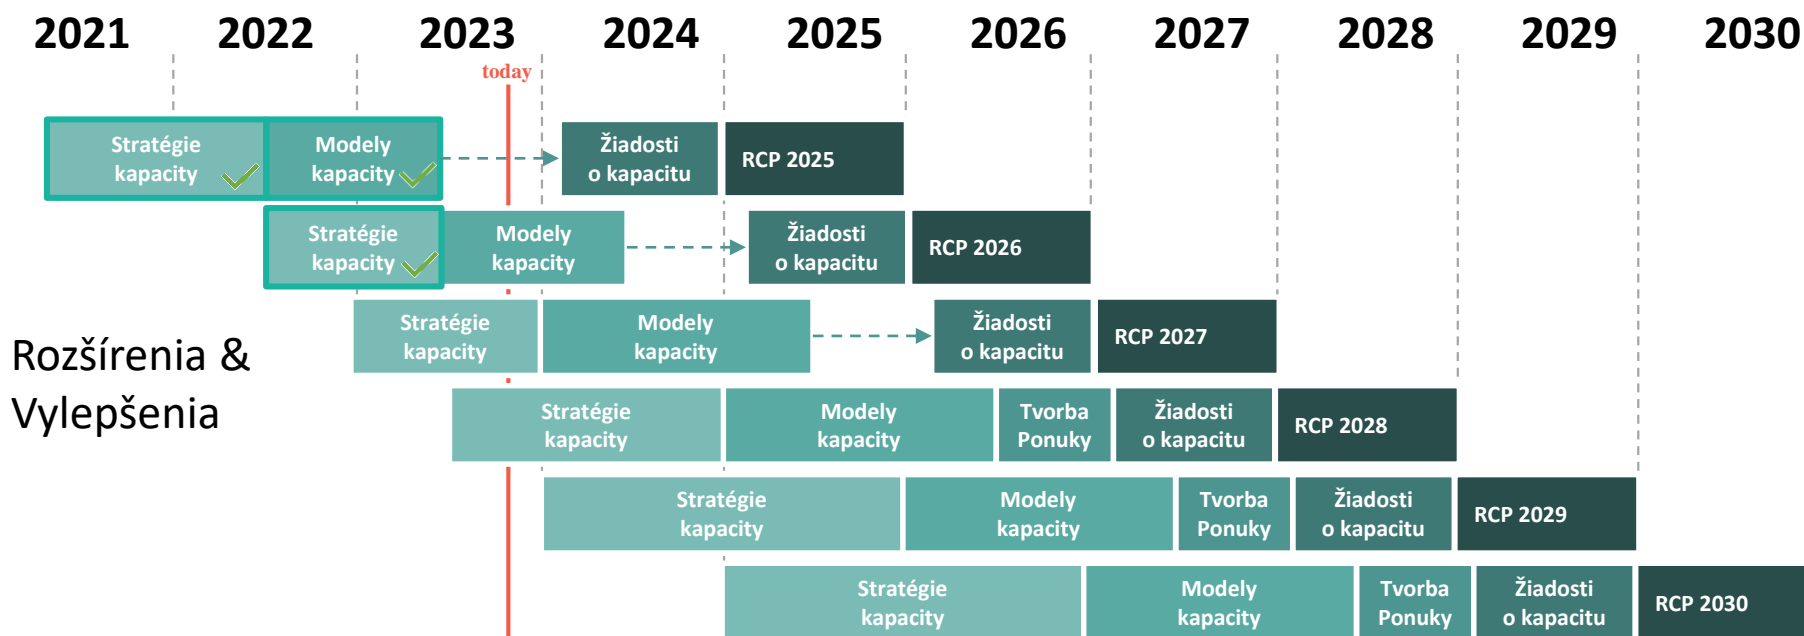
2021 2022 2023 2024 2025 2026 2027 2028 2029 2030

today

Stratégie kapacity
Modely kapacity
Žiadosti o kapacitu
RCP 2025

Stratégie kapacity
Modely kapacity
Žiadosti o kapacitu
RCP 2026

Rozšírenia & Vylepšenia

Stratégie kapacity
Modely kapacity
Žiadosti o kapacitu
RCP 2027

Stratégie kapacity
Modely kapacity
Tvorba Ponuky
Žiadosti o kapacitu
RCP 2028

Stratégie kapacity
Modely kapacity
Tvorba Ponuky
Žiadosti o kapacitu
RCP 2029

Stratégie kapacity
Modely kapacity
Tvorba Ponuky
Žiadosti o kapacitu
RCP 2030